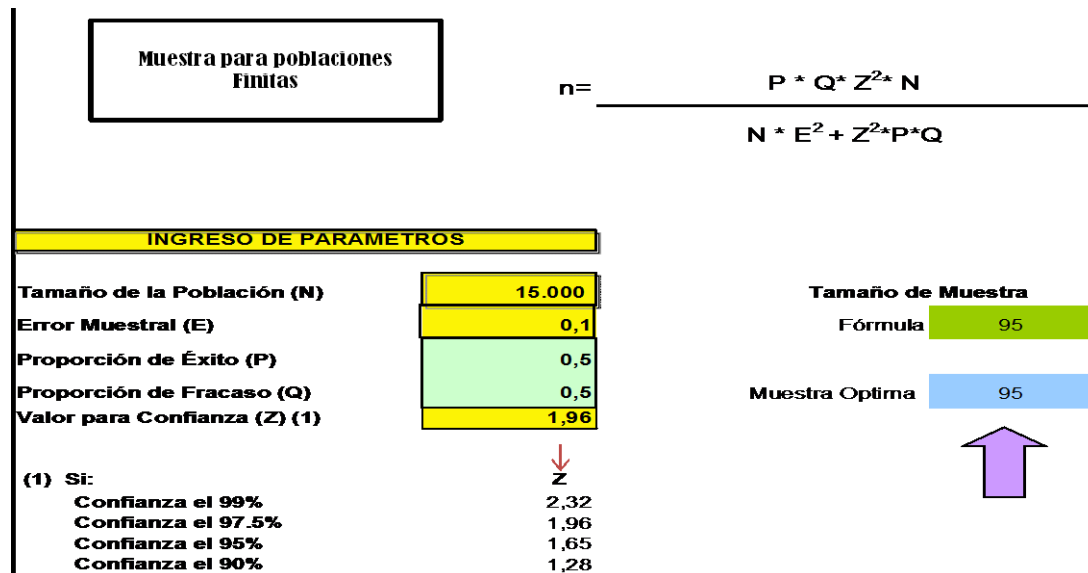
Muestra para poblaciones Finitas

$n= \frac{P * Q * Z^{2} * N}{N * E^{2} + Z^{2} * P * Q}$

INGRESO DE PARAMETROS

| | |
|---|---|
| Tamaño de la Población (N) | 15.000 |
| Error Muestral (E) | 0,1 |
| Proporción de Éxito (P) | 0,5 |
| Proporción de Fracaso (Q) | 0,5 |
| Valor para Confianza (Z) (1) | 1,96 |

Tamaño de Muestra

Fórmula 95

Muestra Optima 95

(1) Si:

| | Z |
|---|---|
| Confianza el 99% | 2,32 |
| Confianza el 97.5% | 1,96 |
| Confianza el 95% | 1,65 |
| Confianza el 90% | 1,28 |